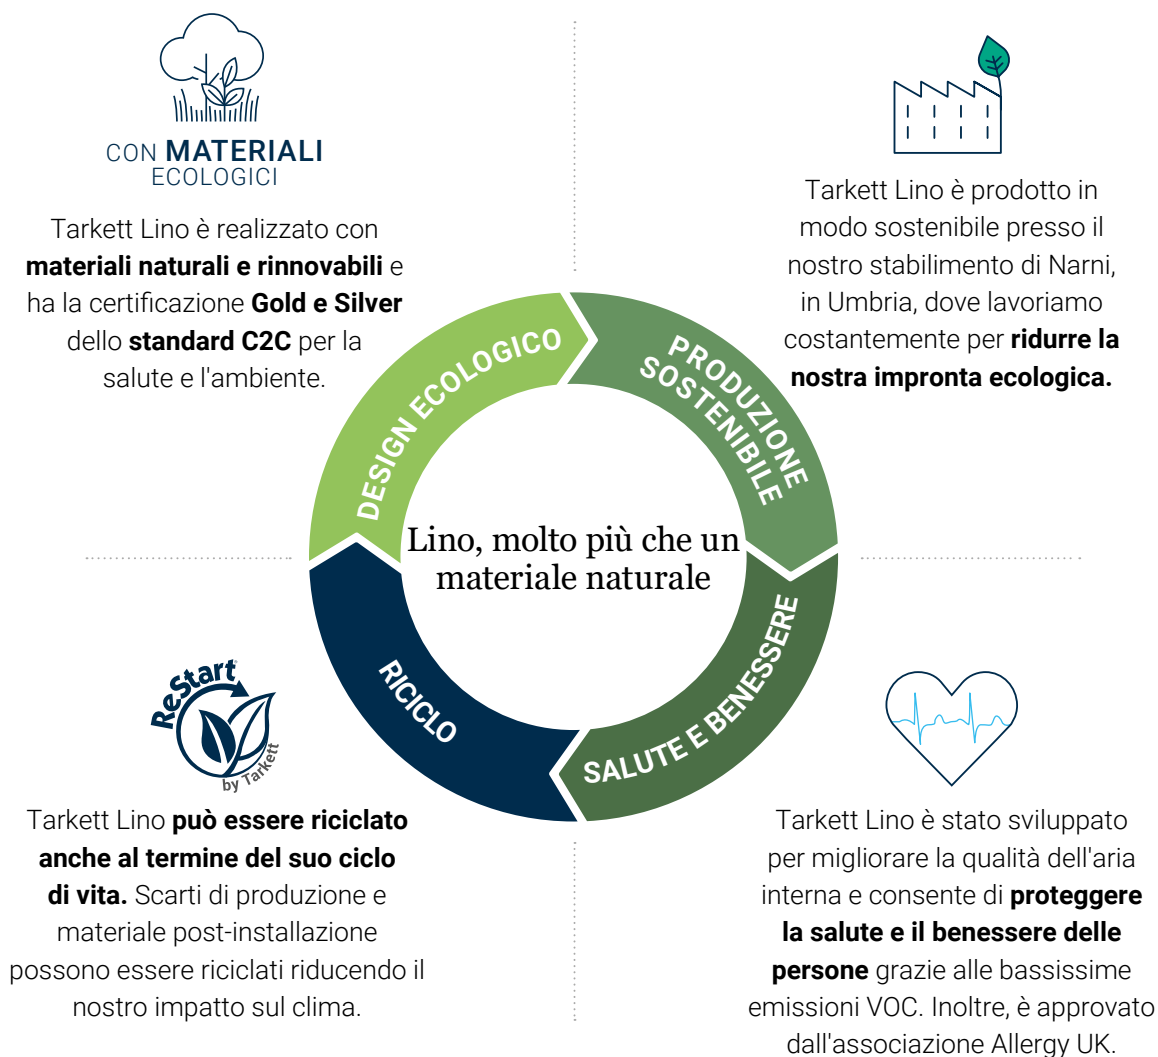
CON MATERIALI ECOLOGICI

Tarkett Lino è realizzato con materiali naturali e rinnovabili e ha la certificazione Gold e Silver dello standard C2C per la salute e l'ambiente.

Tarkett Lino è prodotto in modo sostenibile presso il nostro stabilimento di Narni, in Umbria, dove lavoriamo costantemente per ridurre la nostra impronta ecologica.

DESIGN ECOLOGICO

PRODUZIONE SOSTENIBILE

Lino, molto più che un materiale naturale

RICICLO

SALUTE E BENESSERE

ReStart by Tarkett

Tarkett Lino può essere riciclato anche al termine del suo ciclo di vita. Scarti di produzione e materiale post-installazione possono essere riciclati riducendo il nostro impatto sul clima.

Tarkett Lino è stato sviluppato per migliorare la qualità dell'aria interna e consente di proteggere la salute e il benessere delle persone grazie alle bassissime emissioni VOC. Inoltre, è approvato dall'associazione Allergy UK.